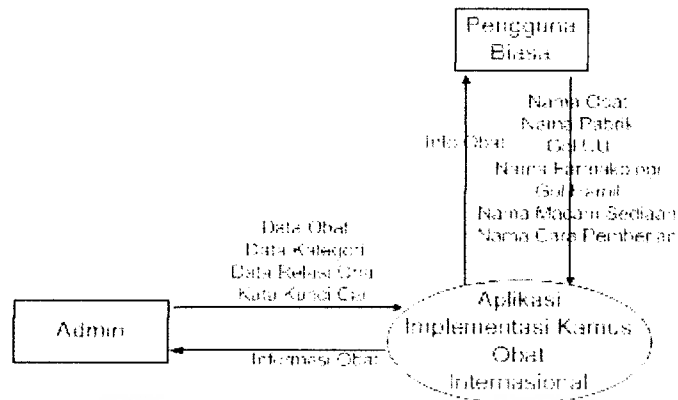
Pengguna Biasa

Info Obat

Nama Obat
Nama Pabrik
Gol UU
Nama Farmakologi
Gol Famil
Nama Macam Sediaan
Nama Cara Pemberian

Data Obat
Data Kategori
Data Relasi Obat
Kata Kunci Cari

Admin

Informasi Obat

Aplikasi Implementasi Kamus Obat Internasional